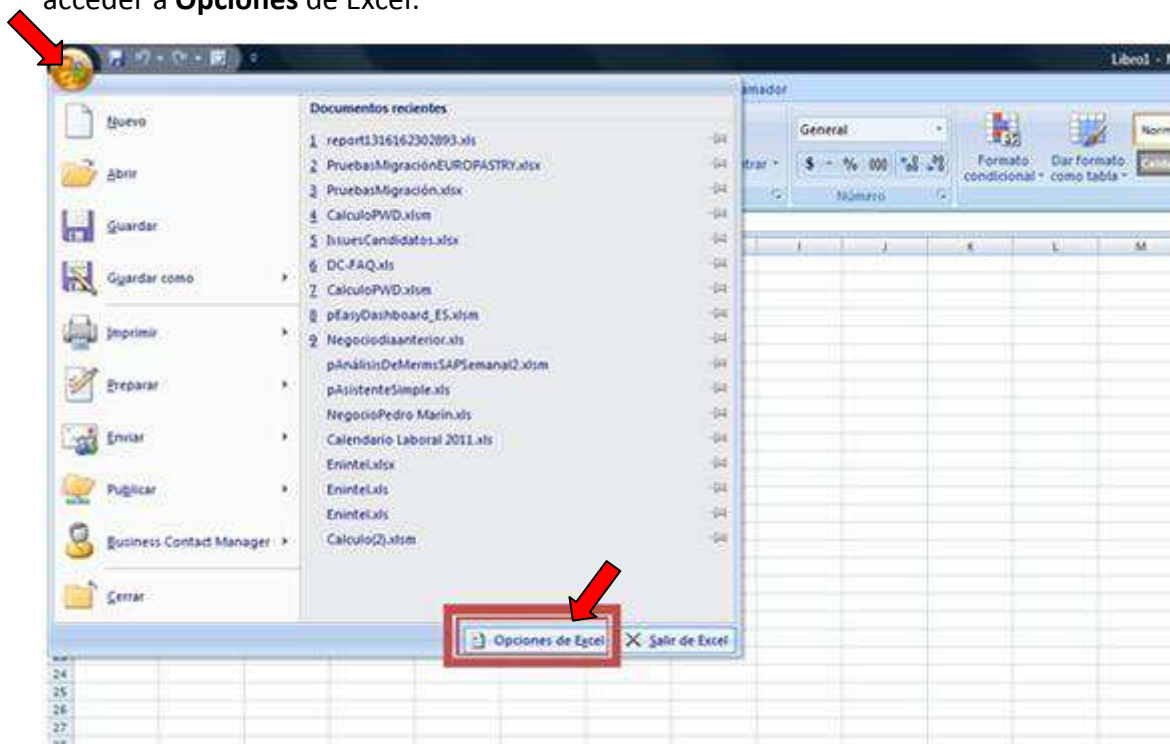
acceder a **Opciones** de Excel.

Libro1 - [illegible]

amador

Nuevo

Abrir

Guardar

Guardar como

Imprimir

Preparar

Enviar

Publicar

Business Contact Manager

Cerrar

Documentos recientes

1 report1316162302893.xls

2 PruebasMigraciónEUROPASTRY.xlsx

3 PruebasMigración.xlsx

4 CalculoPWD.xlsm

5 IssuesCandidatos.xlsx

6 DC-FAQ.xls

7 CalculoPWD.xlsm

8 pEasyDashboard_ES.xlsm

9 Negociodiaanterior.xls

pAnálisisDeMermsSAPSemanal2.xlsm

pAsistenteSimple.xls

NegocioPedro Marin.xls

Calendario Laboral 2011.xls

Enintel.xlsx

Enintel.xls

Enintel.xls

Calculo(2).xlsm

Opciones de Excel

Salir de Excel

General

$ - % 000

Número

Formato condicional

Dar formato como tabla

Norm

I J K L M

24
25
26
27